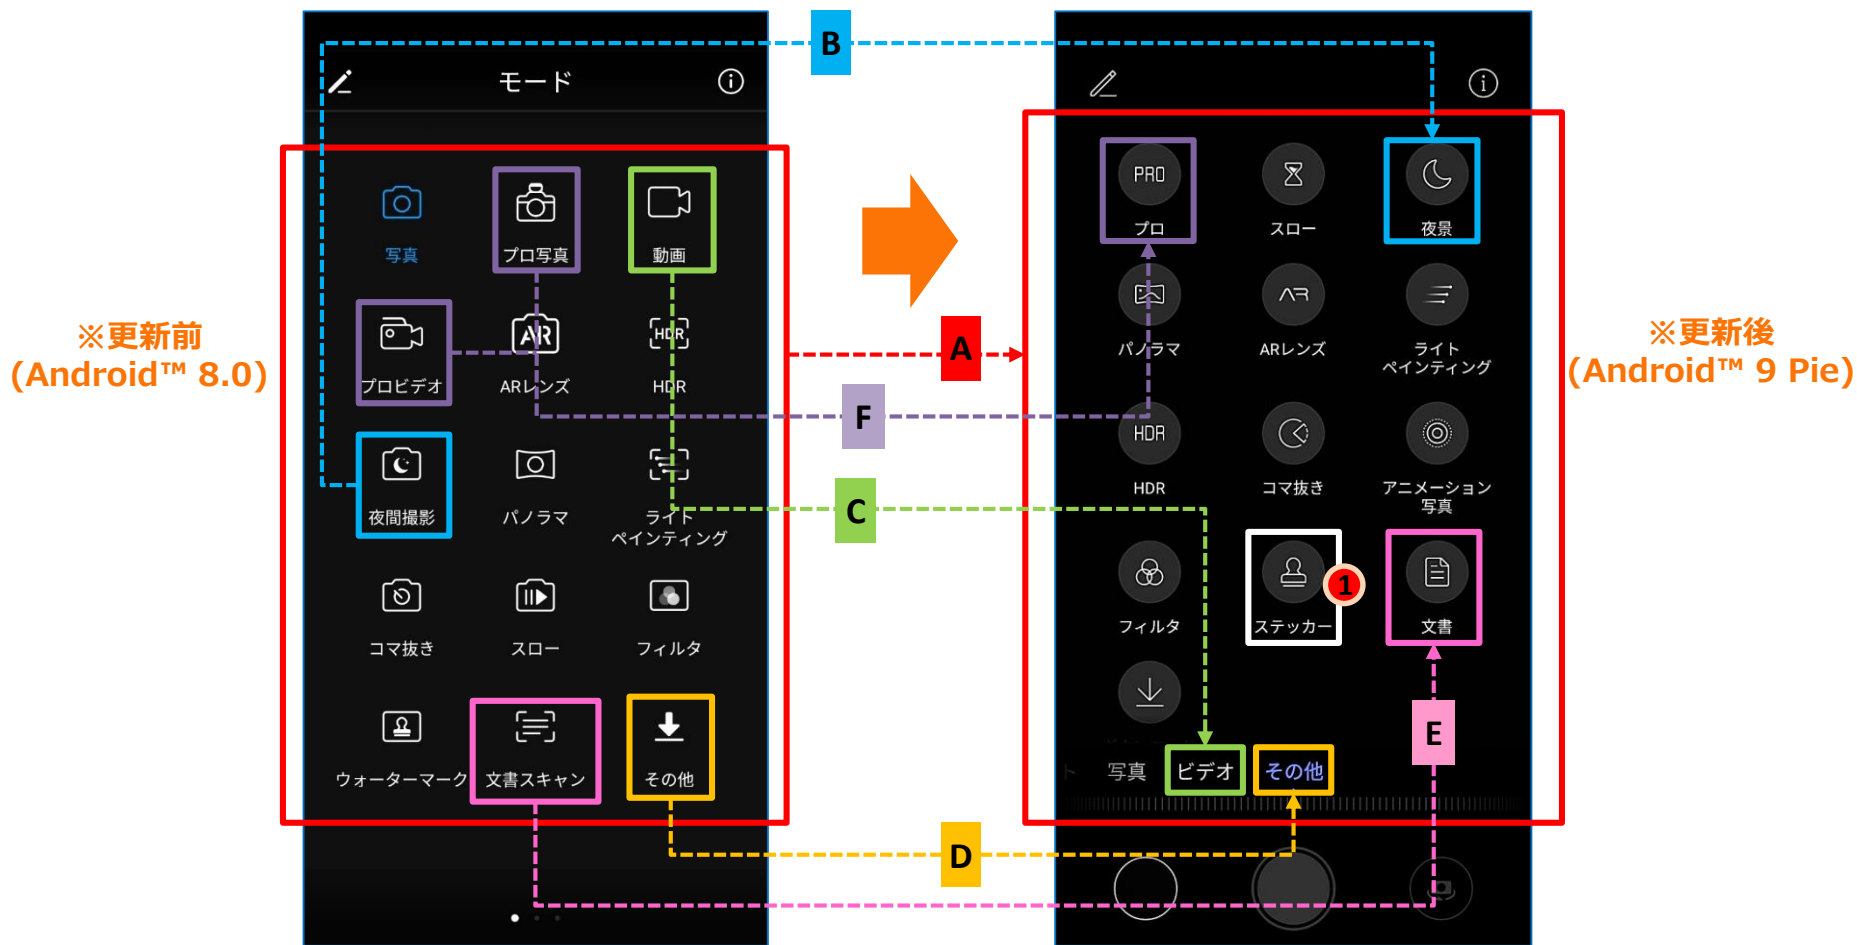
※更新前
(Android™ 8.0)

モード

写真
プロ写真
動画
プロビデオ
ARレンズ
HDR
夜間撮影
パノラマ
ライト
ペインティング
コマ抜き
スロー
フィルタ
ウォーターマーク
文書スキャン
その他

B
A
F
C
D
E

PRO
プロ
スロー
夜景
パノラマ
ARレンズ
ライト
ペインティング
HDR
HDR
コマ抜き
アニメーション
写真
フィルタ
ステッカー
1
文書
写真
ビデオ
その他

※更新後
(Android™ 9 Pie)